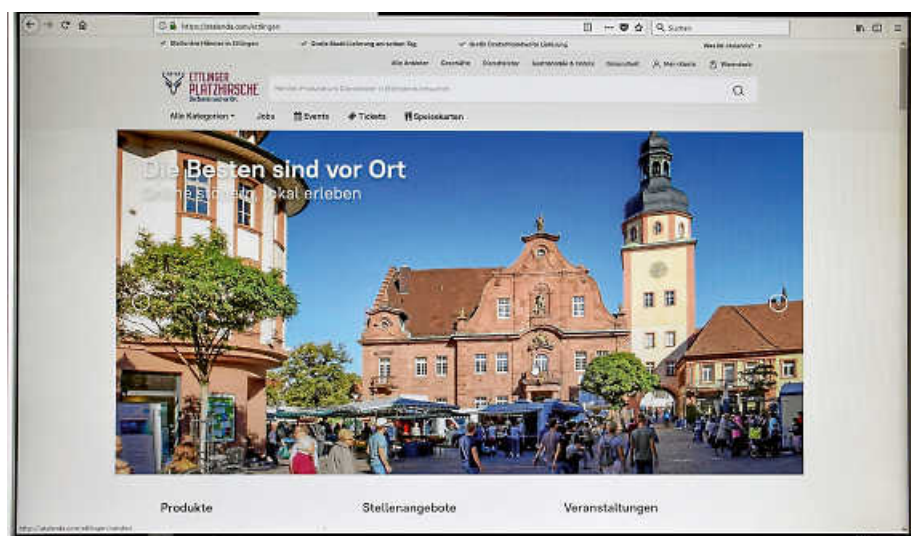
https://atalanda.com/ettlingen

Suchen

Werde Anbieter? ›

Alle Anbieter Geschäfte Dienstleister Gastronomie & Hotels Gesundheit Mein Konto Warenkorb

ETTLINGER PLATZHIRSCHE

Alle Kategorien Jobs Events Tickets Speisekarten

Die Besten sind vor Ort

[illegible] lokal erleben

Produkte Stellenangebote Veranstaltungen

https://atalanda.com/ettlingen/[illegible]